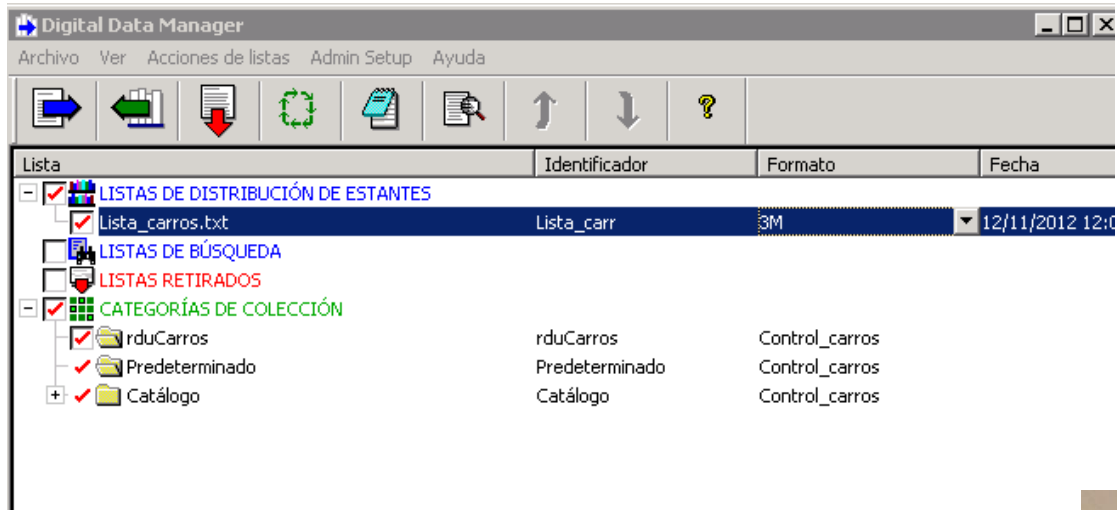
Digital Data Manager

Archivo Ver Acciones de listas Admin Setup Ayuda

| Lista | Identificador | Formato | Fecha |
|---|---|---|---|
| LISTAS DE DISTRIBUCIÓN DE ESTANTES | | | |
| Lista_carros.txt | Lista_carr | 3M | 12/11/2012 12:0 |
| LISTAS DE BÚSQUEDA | | | |
| LISTAS RETIRADOS | | | |
| CATEGORÍAS DE COLECCIÓN | | | |
| rduCarros | rduCarros | Control_carros | |
| Predeterminado | Predeterminado | Control_carros | |
| Catálogo | Catálogo | Control_carros | |